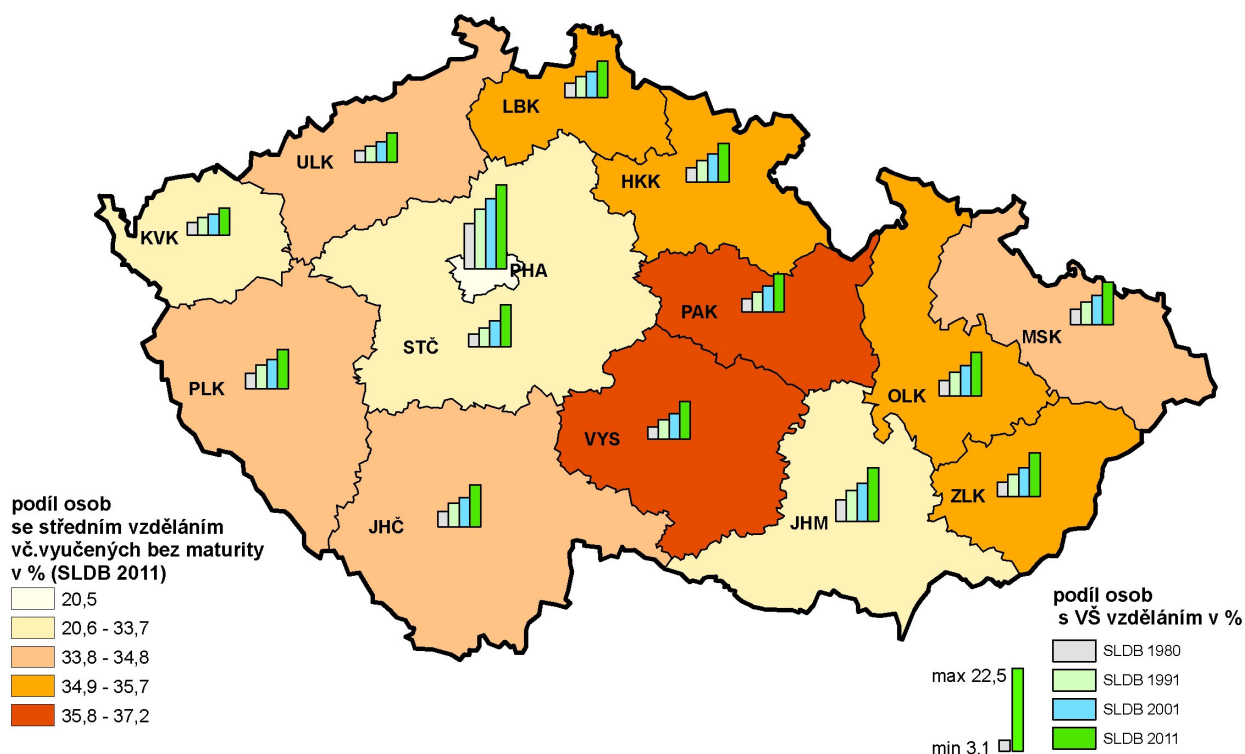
LBK
ULK
HKK
KVK
PHA
PAK
MSK
STČ
PLK
OLK
VYS
JHM
ZLK
JHČ

podíl osob se středním vzděláním vč.vyučených bez maturity v % (SLDB 2011)

20,5
20,6 - 33,7
33,8 - 34,8
34,9 - 35,7
35,8 - 37,2

podíl osob s VŠ vzděláním v %

max 22,5
min 3,1

SLDB 1980
SLDB 1991
SLDB 2001
SLDB 2011